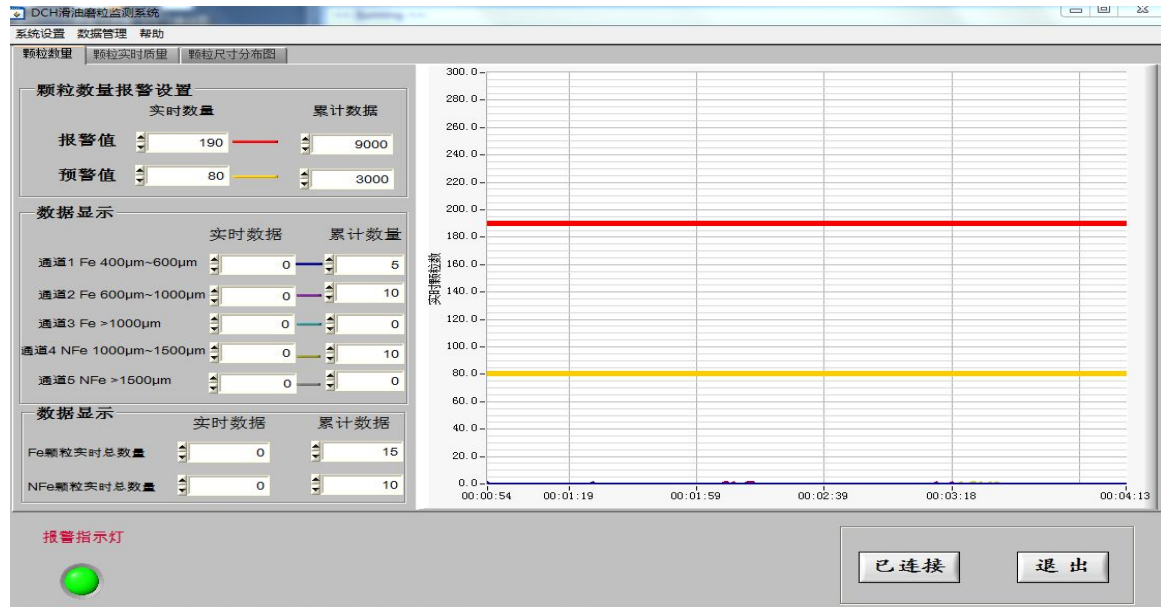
DCH滑油磨粒监测系统

系统设置 数据管理 帮助

颗粒数里 颗粒实时质里 颗粒尺寸分布图

颗粒数量报警设置
实时数量 累计数据
报警值 190 9000
预警值 80 3000

数据显示
实时数据 累计数量
通道1 Fe 400μm~600μm 0 5
通道2 Fe 600μm~1000μm 0 10
通道3 Fe >1000μm 0 0
通道4 NFe 1000μm~1500μm 0 10
通道5 NFe >1500μm 0 0

数据显示
实时数据 累计数据
Fe颗粒实时总数量 0 15
NFe颗粒实时总数量 0 10

300.0
280.0
260.0
240.0
220.0
200.0
180.0
160.0
140.0
120.0
100.0
80.0
60.0
40.0
20.0
0.0
实时颗粒数
00:00:54 00:01:19 00:01:59 00:02:39 00:03:18 00:04:13

报警指示灯

已连接 退 出